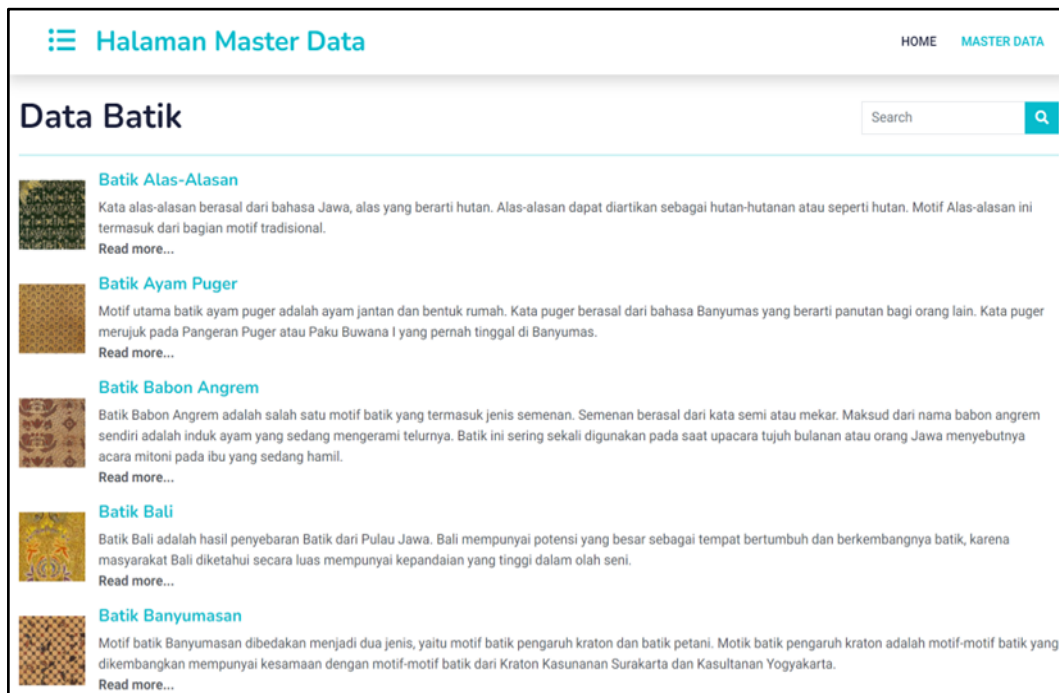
Halaman Master Data

HOME MASTER DATA

Data Batik

Search

Batik Alas-Alasan

Kata alas-alasan berasal dari bahasa Jawa, alas yang berarti hutan. Alas-alasan dapat diartikan sebagai hutan-hutanan atau seperti hutan. Motif Alas-alasan ini termasuk dari bagian motif tradisional.

Read more...

Batik Ayam Puger

Motif utama batik ayam puger adalah ayam jantan dan bentuk rumah. Kata puger berasal dari bahasa Banyumas yang berarti panutan bagi orang lain. Kata puger merujuk pada Pangeran Puger atau Paku Buwana I yang pernah tinggal di Banyumas.

Read more...

Batik Babon Angrem

Batik Babon Angrem adalah salah satu motif batik yang termasuk jenis semenan. Semenan berasal dari kata semi atau mekar. Maksud dari nama babon angrem sendiri adalah induk ayam yang sedang mengerami telurnya. Batik ini sering sekali digunakan pada saat upacara tujuh bulanan atau orang Jawa menyebutnya acara mitoni pada ibu yang sedang hamil.

Read more...

Batik Bali

Batik Bali adalah hasil penyebaran Batik dari Pulau Jawa. Bali mempunyai potensi yang besar sebagai tempat bertumbuh dan berkembangnya batik, karena masyarakat Bali diketahui secara luas mempunyai kepandaian yang tinggi dalam olah seni.

Read more...

Batik Banyumasan

Motif batik Banyumasan dibedakan menjadi dua jenis, yaitu motif batik pengaruh kraton dan batik petani. Motik batik pengaruh kraton adalah motif-motif batik yang dikembangkan mempunyai kesamaan dengan motif-motif batik dari Kraton Kasunanan Surakarta dan Kasultanan Yogyakarta.

Read more...